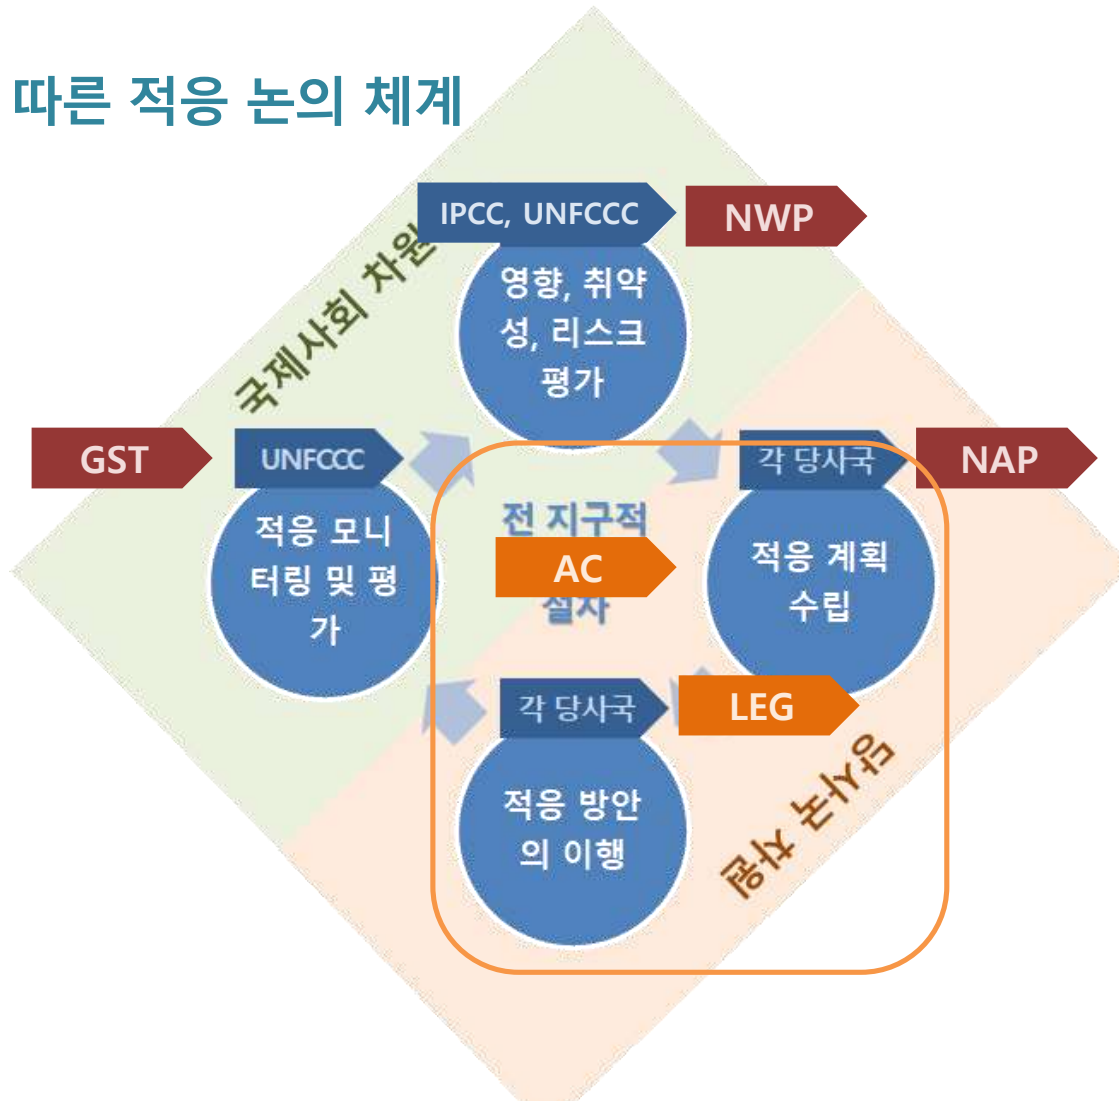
따른 적응 논의 체계

국제사회 차원

IPCC, UNFCCC

NWP

영향, 취약성, 리스크 평가

GST

UNFCCC

적응 모니터링 및 평가

전 지구적

AC

실사

각 당사국

NAP

적응 계획 수립

각 당사국

LEG

적응 방안의 이행

당사국 차원